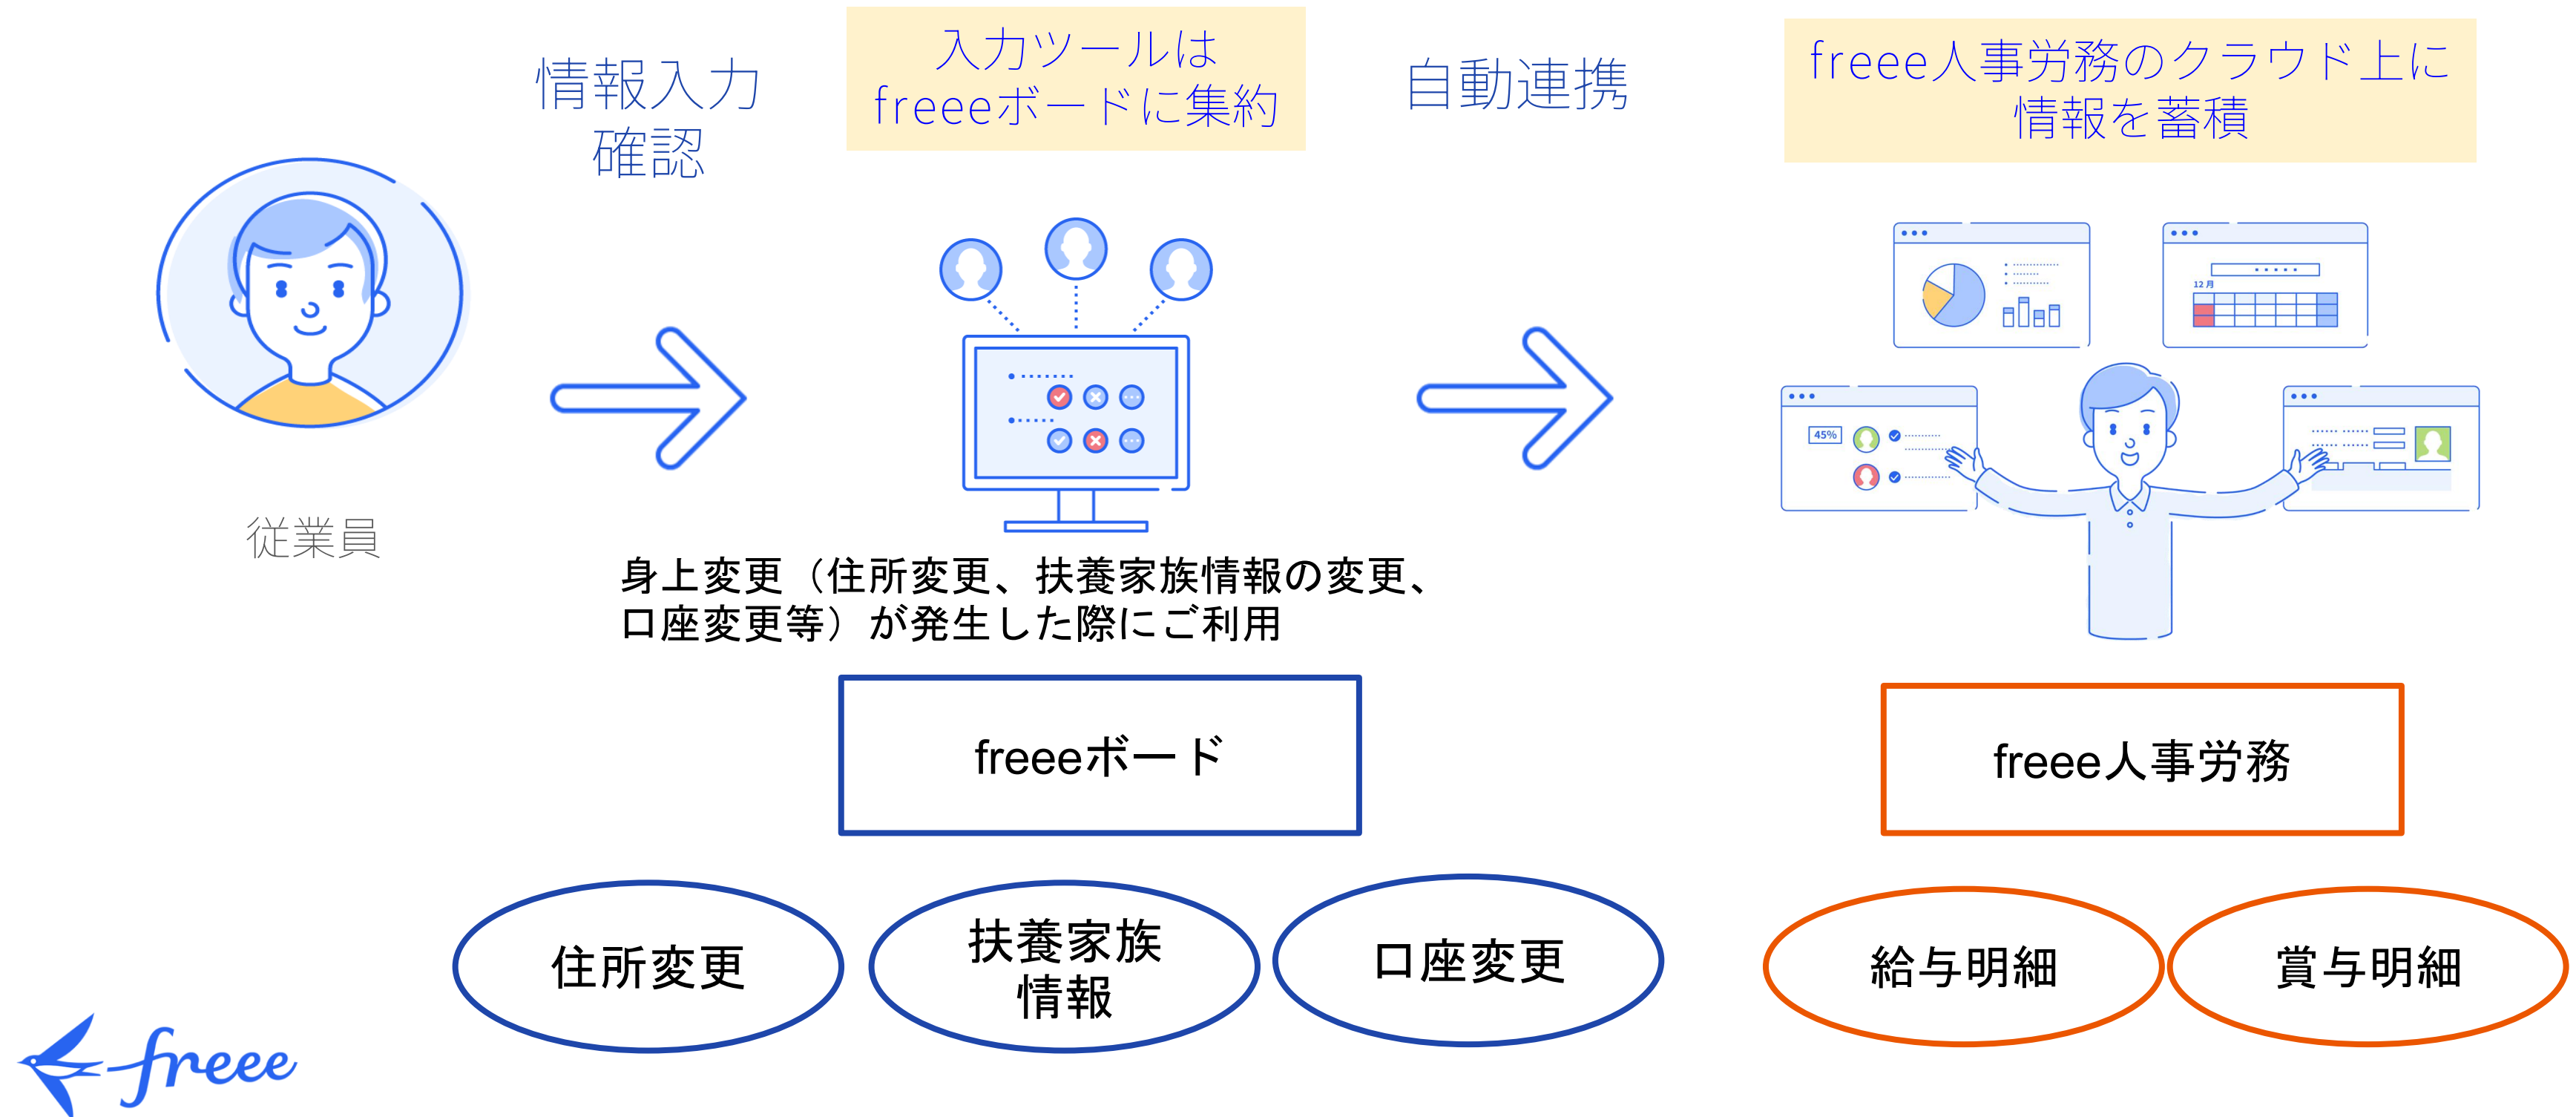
情報入力
確認

入力ツールは
freeeボードに集約

自動連携

freee人事労務のクラウド上に
情報を蓄積

12月

45%

従業員

身上変更（住所変更、扶養家族情報の変更、口座変更等）が発生した際にご利用

freeeボード

freee人事労務

住所変更

扶養家族
情報

口座変更

給与明細

賞与明細

freee